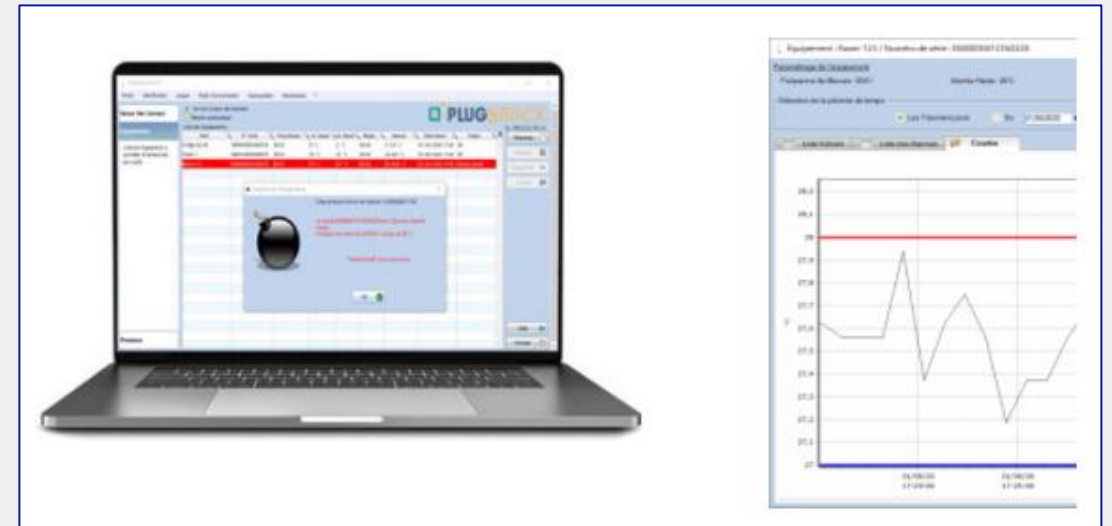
PLUG

Equipement : Rasoir 123 / Numéro de série : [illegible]

Paramétrage de l'équipement

Fréquence de Mesure : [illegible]

Alarme Haute : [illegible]

Sélection de la période de temps

Les 7 derniers jours

Du

Liste mesures

Liste des alarmes

Courbe

28,4

28,3

28

27,9

27,8

27,7

27,6

27,5

27,4

27,3

27,2

27,1

27

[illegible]

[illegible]